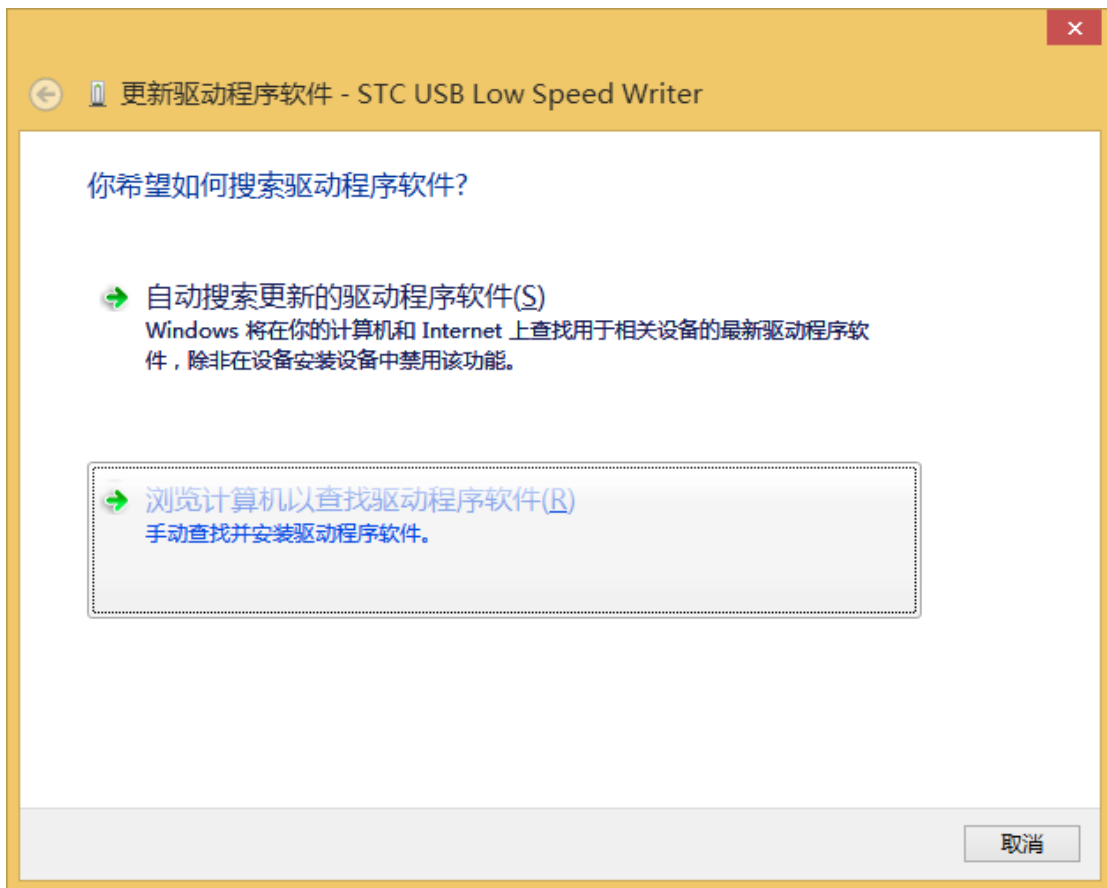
×

更新驱动程序软件 - STC USB Low Speed Writer

你希望如何搜索驱动程序软件?

自动搜索更新的驱动程序软件(S)
Windows 将在你的计算机和 Internet 上查找用于相关设备的最新驱动程序软件，除非在设备安装设备中禁用该功能。

浏览计算机以查找驱动程序软件(R)
手动查找并安装驱动程序软件。

取消